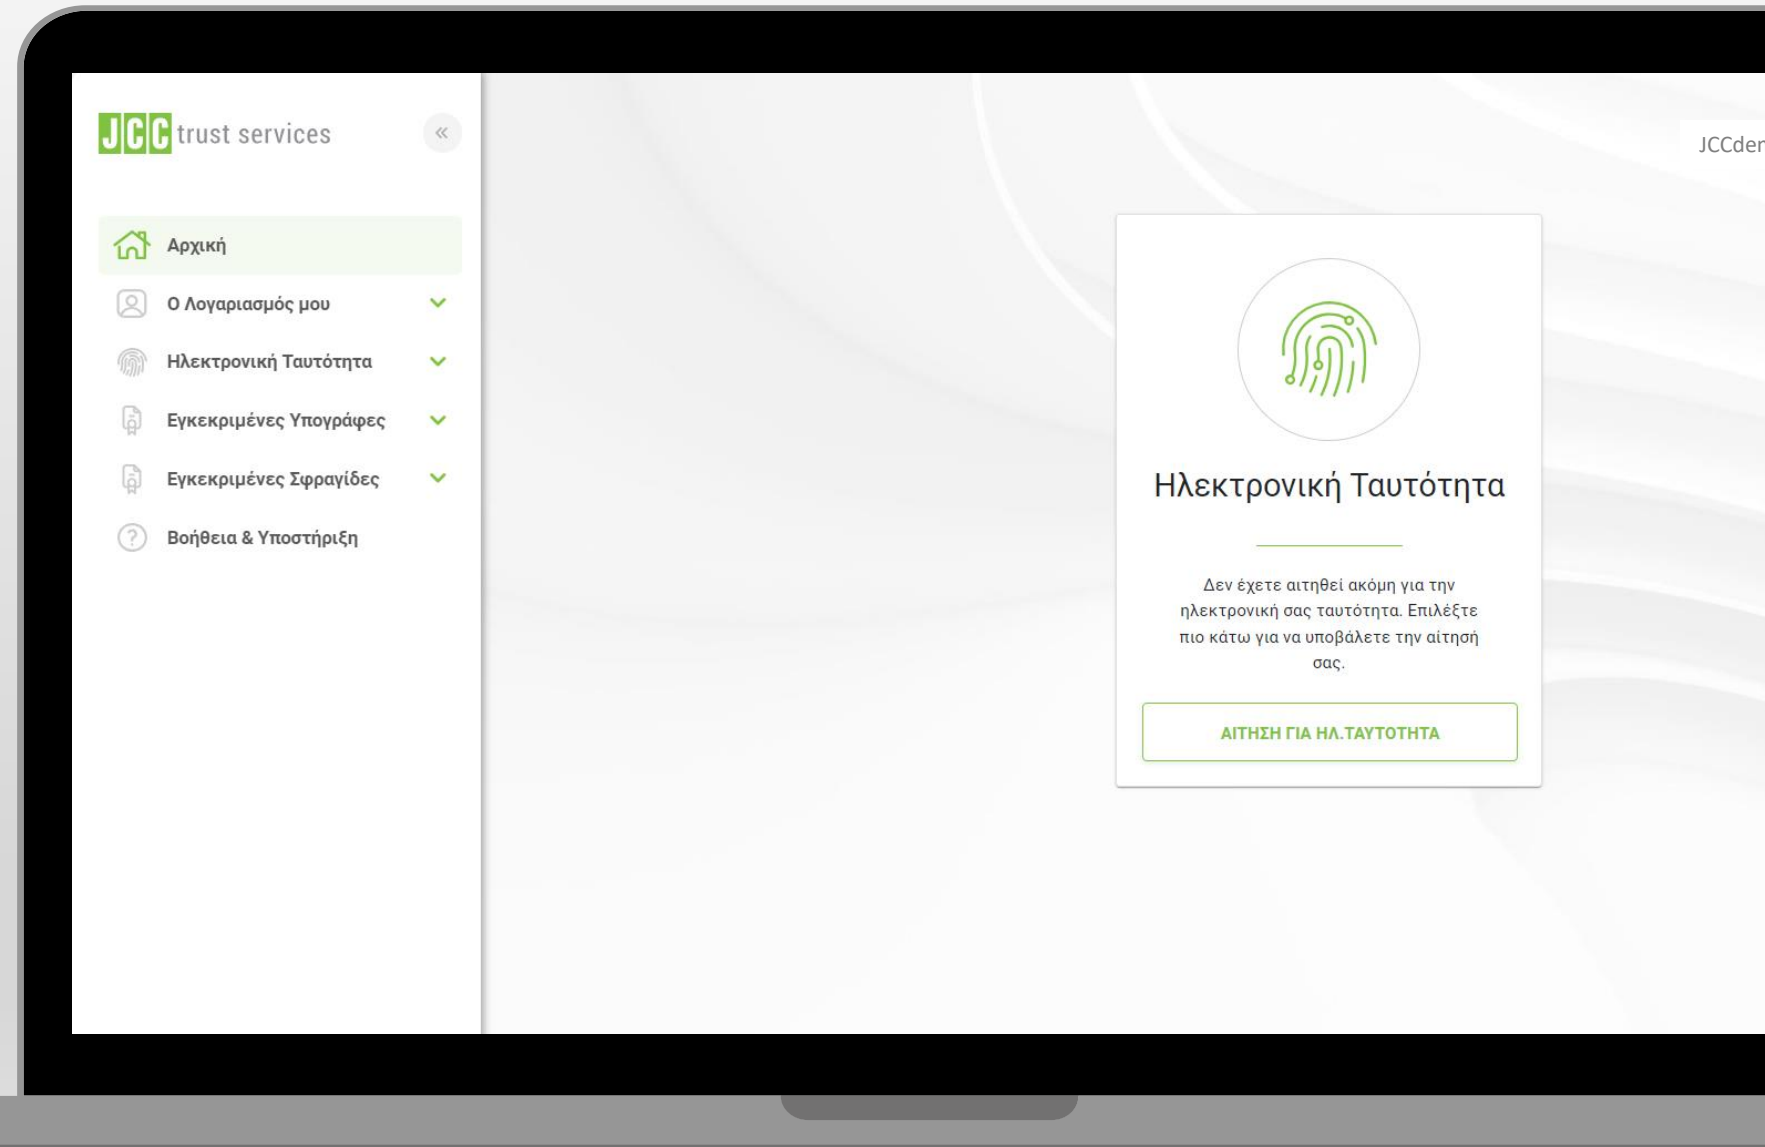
JCC trust services

«

Αρχική

Ο Λογαριασμός μου

Ηλεκτρονική Ταυτότητα

Εγκεκριμένες Υπογράφες

Εγκεκριμένες Σφραγίδες

Βοήθεια & Υποστήριξη

JCCder

Ηλεκτρονική Ταυτότητα

Δεν έχετε αιτηθεί ακόμη για την ηλεκτρονική σας ταυτότητα. Επιλέξτε πιο κάτω για να υποβάλετε την αίτησή σας.

ΑΙΤΗΣΗ ΓΙΑ ΗΛ.ΤΑΥΤΟΤΗΤΑ